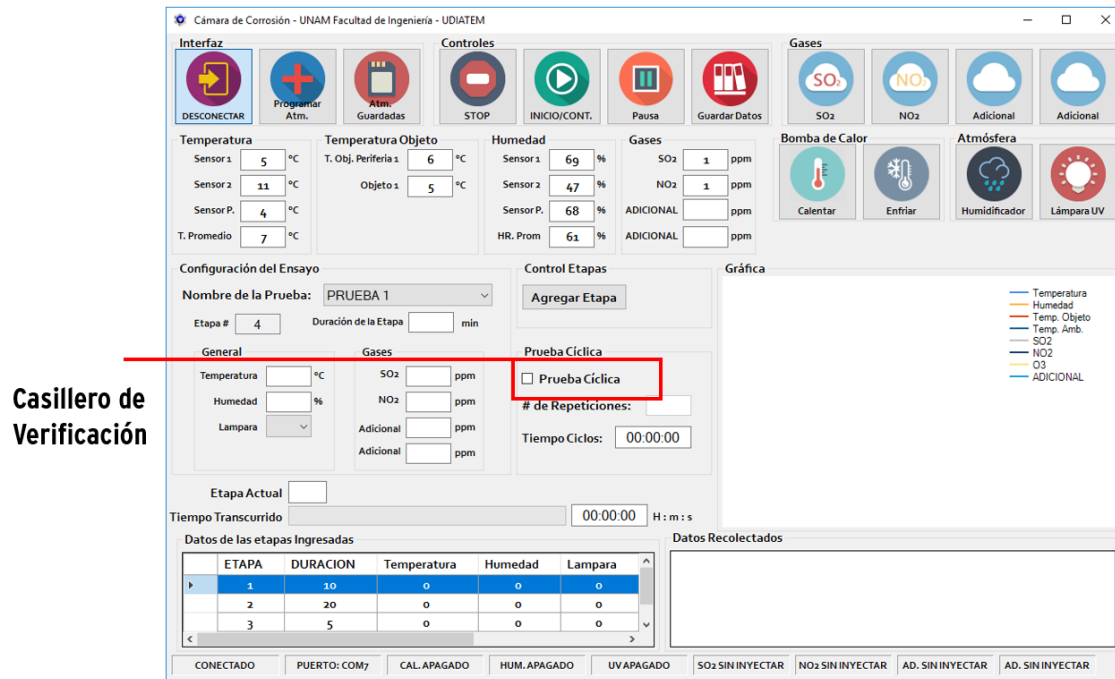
Cámara de Corrosión - UNAM Facultad de Ingeniería - UDIATEM

Interfaz
DESCONECTAR
Programar Atm.
Atm. Guardadas

Controles
STOP
INICIO/CONT.
Pausa
Guardar Datos

Gases
SO2
NO2
Adicional
Adicional

Temperatura
Sensor 1 5 °C
Sensor 2 11 °C
Sensor P. 4 °C
T. Promedio 7 °C

Temperatura Objeto
T. Obj. Periferia 1 6 °C
Objeto 1 5 °C

Humedad
Sensor 1 69 %
Sensor 2 47 %
Sensor P. 68 %
HR. Prom 61 %

Gases
SO2 1 ppm
NO2 1 ppm
ADICIONAL ppm
ADICIONAL ppm

Bomba de Calor
Calentar
Enfriar

Atmósfera
Humidificador
Lámpara UV

Configuración del Ensayo
Nombre de la Prueba: PRUEBA 1
Etapa # 4
Duración de la Etapa min

General
Temperatura °C
Humedad %
Lampara

Gases
SO2 ppm
NO2 ppm
Adicional ppm
Adicional ppm

Control Etapas
Agregar Etapa

Prueba Cíclica
Prueba Cíclica
# de Repeticiones:
Tiempo Ciclos: 00:00:00

Gráfica
Temperatura
Humedad
Temp. Objeto
Temp. Amb.
SO2
NO2
O3
ADICIONAL

Casillero de Verificación

Etapa Actual
Tiempo Transcurrido 00:00:00 H : m : s

Datos de las etapas Ingresadas

| ETAPA | DURACION | Temperatura | Humedad | Lampara |
|---|---|---|---|---|
| 1 | 10 | 0 | 0 | 0 |
| 2 | 20 | 0 | 0 | 0 |
| 3 | 5 | 0 | 0 | 0 |

Datos Recolectados

CONECTADO | PUERTO: COM7 | CAL. APAGADO | HUM. APAGADO | UV APAGADO | SO2 SIN INYECTAR | NO2 SIN INYECTAR | AD. SIN INYECTAR | AD. SIN INYECTAR